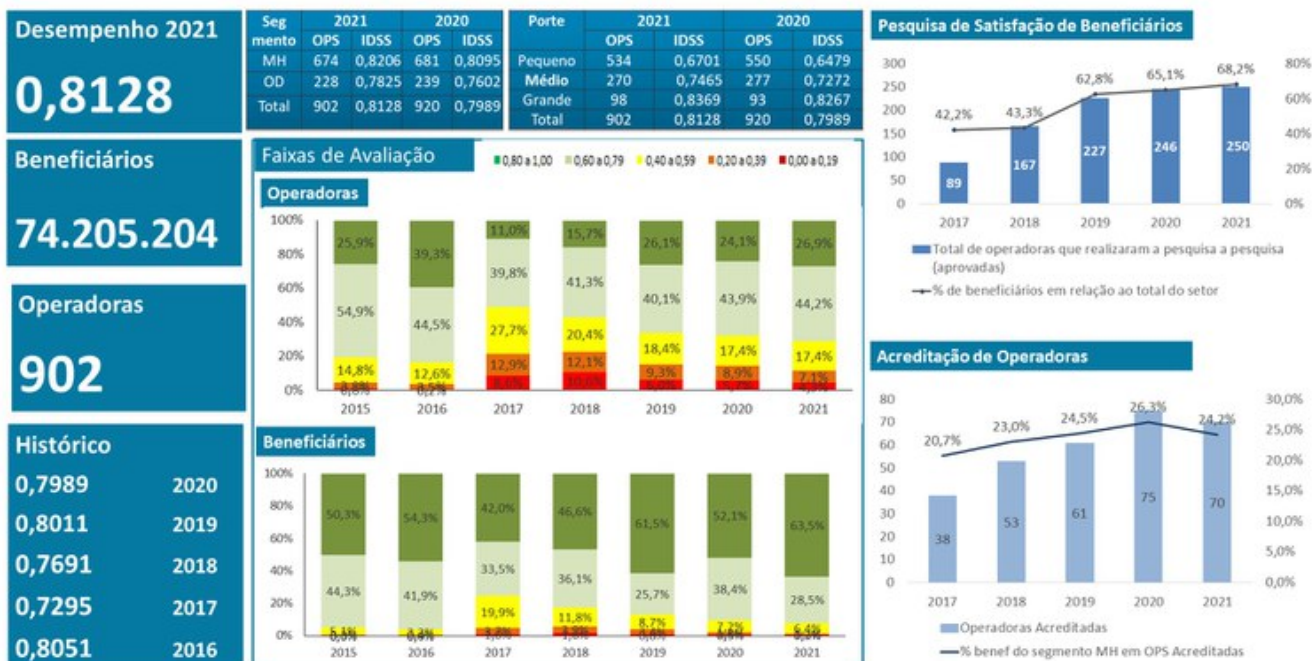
Desempenho 2021

0,8128

Beneficiários

74.205.204

Operadoras

902

Histórico

0,7989 2020
0,8011 2019
0,7691 2018
0,7295 2017
0,8051 2016

| Segmento | 2021 OPS | 2021 IDSS | 2020 OPS | 2020 IDSS |
|---|---|---|---|---|
| MH | 674 | 0,8206 | 681 | 0,8095 |
| OD | 228 | 0,7825 | 239 | 0,7602 |
| Total | 902 | 0,8128 | 920 | 0,7989 |

| Porte | 2021 OPS | 2021 IDSS | 2020 OPS | 2020 IDSS |
|---|---|---|---|---|
| Pequeno | 534 | 0,6701 | 550 | 0,6479 |
| Médio | 270 | 0,7465 | 277 | 0,7272 |
| Grande | 98 | 0,8369 | 93 | 0,8267 |
| Total | 902 | 0,8128 | 920 | 0,7989 |

Faixas de Avaliação
0,80 a 1,00 0,60 a 0,79 0,40 a 0,59 0,20 a 0,39 0,00 a 0,19

Operadoras
100% 80% 60% 40% 20% 0%
2015: 25,9% 54,9% 14,8% 3,8% 0,6%
2016: 39,3% 44,5% 12,6% 3,5% 0,2%
2017: 11,0% 39,8% 27,7% 12,9% 8,6%
2018: 15,7% 41,3% 20,4% 12,1% 10,6%
2019: 26,1% 40,1% 18,4% 9,3% 6,0%
2020: 24,1% 43,9% 17,4% 8,9% 5,7%
2021: 26,9% 44,2% 17,4% 7,1% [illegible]

Beneficiários
100% 80% 60% 40% 20% 0%
2015: 50,3% 44,3% 5,1% 0,3%
2016: 54,3% 41,9% 3,3% 0,4%
2017: 42,0% 33,5% 19,9% 3,8%
2018: 46,6% 36,1% 11,8% 3,8% 1,6%
2019: 61,5% 25,7% 8,7% 0,0%
2020: 52,1% 38,4% 7,2% 0,4%
2021: 63,5% 28,5% 6,4% 0,4%

Pesquisa de Satisfação de Beneficiários
300 250 200 150 100 50 0
80% 60% 40% 20% 0%
42,2% 43,3% 62,8% 65,1% 68,2%
89 167 227 246 250
2017 2018 2019 2020 2021
Total de operadoras que realizaram a pesquisa a pesquisa (aprovadas)
% de beneficiários em relação ao total do setor

Acreditação de Operadoras
80 70 60 50 40 30 20 10 0
30,0% 25,0% 20,0% 15,0% 10,0% 5,0% 0,0%
20,7% 23,0% 24,5% 26,3% 24,2%
38 53 61 75 70
2017 2018 2019 2020 2021
Operadoras Acreditadas
% benef do segmento MH em OPS Acreditadas